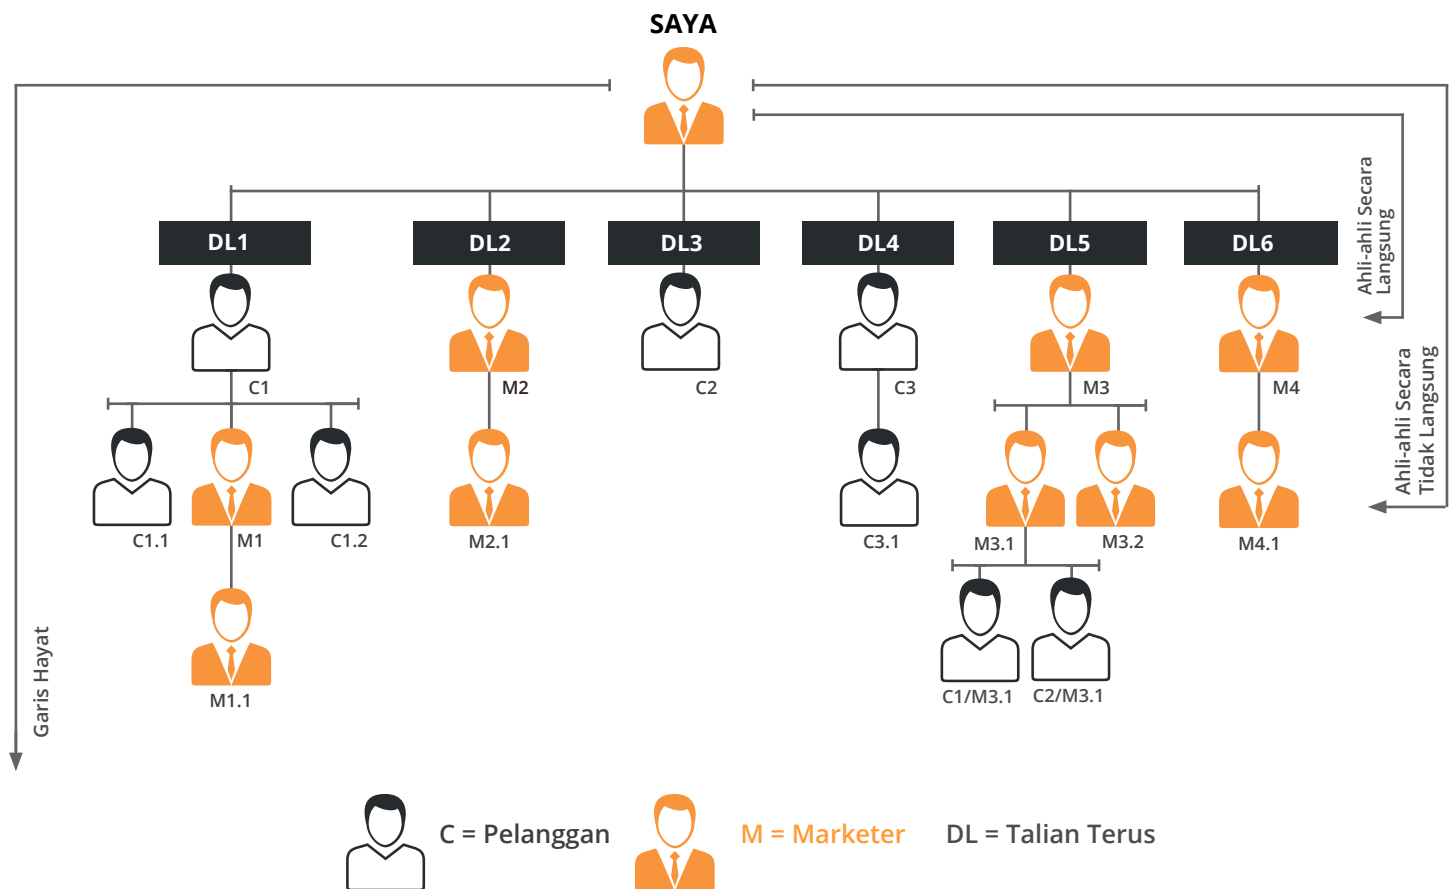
SAYA

Ahli-ahli Secara Langsung

Ahli-ahli Secara Tidak Langsung

Garis Hayat

DL1
DL2
DL3
DL4
DL5
DL6

C1
M2
C2
C3
M3
M4

C1.1
M1
C1.2
M2.1
C3.1
M3.1
M3.2
M4.1

M1.1
C1/M3.1
C2/M3.1

C = Pelanggan
M = Marketer
DL = Talian Terus